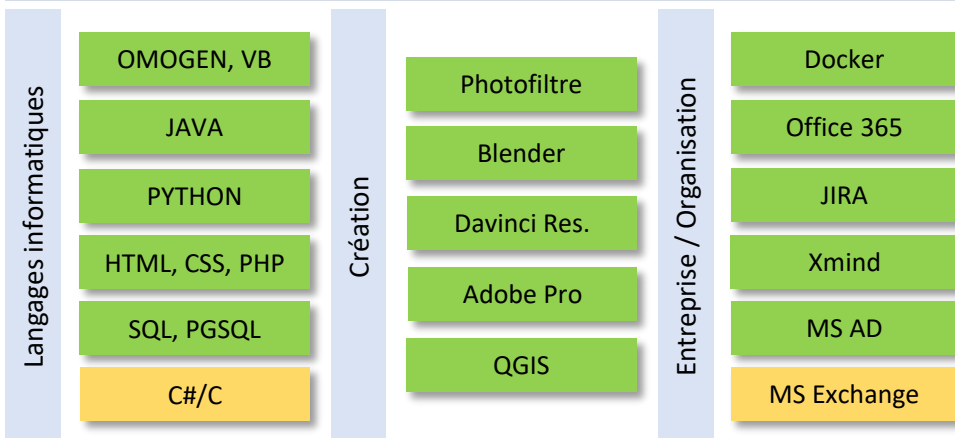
Langages informatiques

OMOGEN, VB

JAVA

PYTHON

HTML, CSS, PHP

SQL, PGSQL

C#/C

Création

Photofiltre

Blender

Davinci Res.

Adobe Pro

QGIS

Entreprise / Organisation

Docker

Office 365

JIRA

Xmind

MS AD

MS Exchange